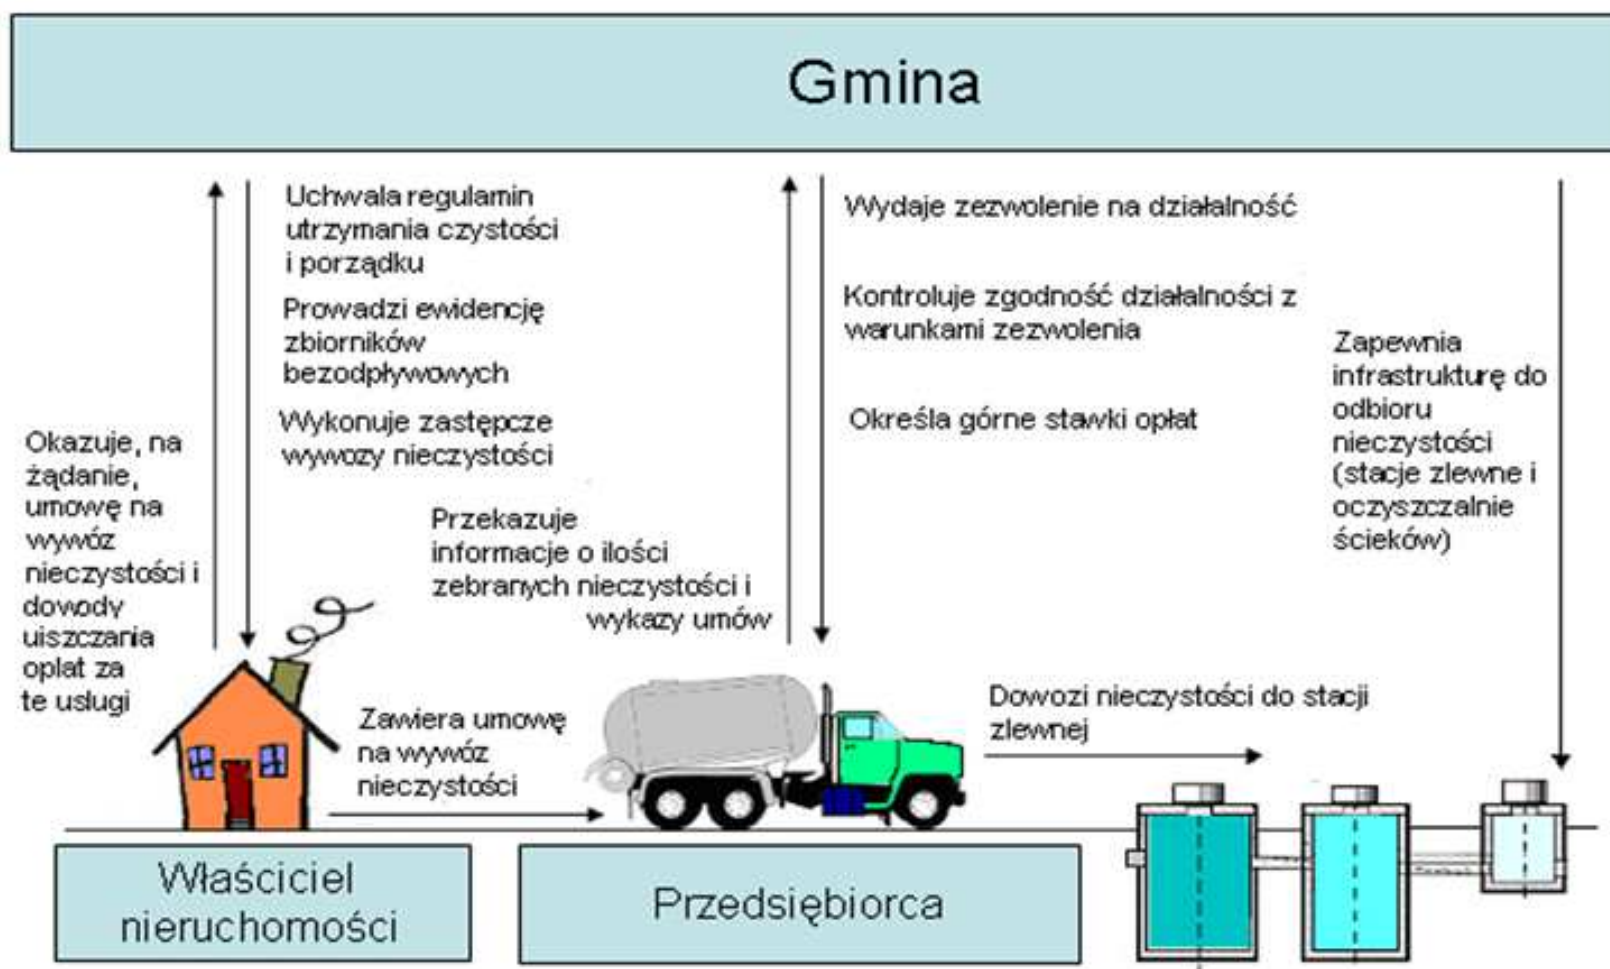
Gmina

Uchwala regulamin utrzymania czystości i porządku

Prowadzi ewidencję zbiorników bezodpływowych

Wykonuje zastępcze wywozy nieczystości

Okazuje, na żądanie, umowę na wywóz nieczystości i dowody uiszczania opłat za te usługi

Przekazuje informacje o ilości zebranych nieczystości i wykazy umów

Wydaje zezwolenie na działalność

Kontroluje zgodność działalności z warunkami zezwolenia

Określa górne stawki opłat

Zapewnia infrastrukturę do odbioru nieczystości (stacje zlewne i oczyszczalnie ścieków)

Zawiera umowę na wywóz nieczystości

Dowozi nieczystości do stacji zlewnej

Właściciel nieruchomości

Przedsiębiorca